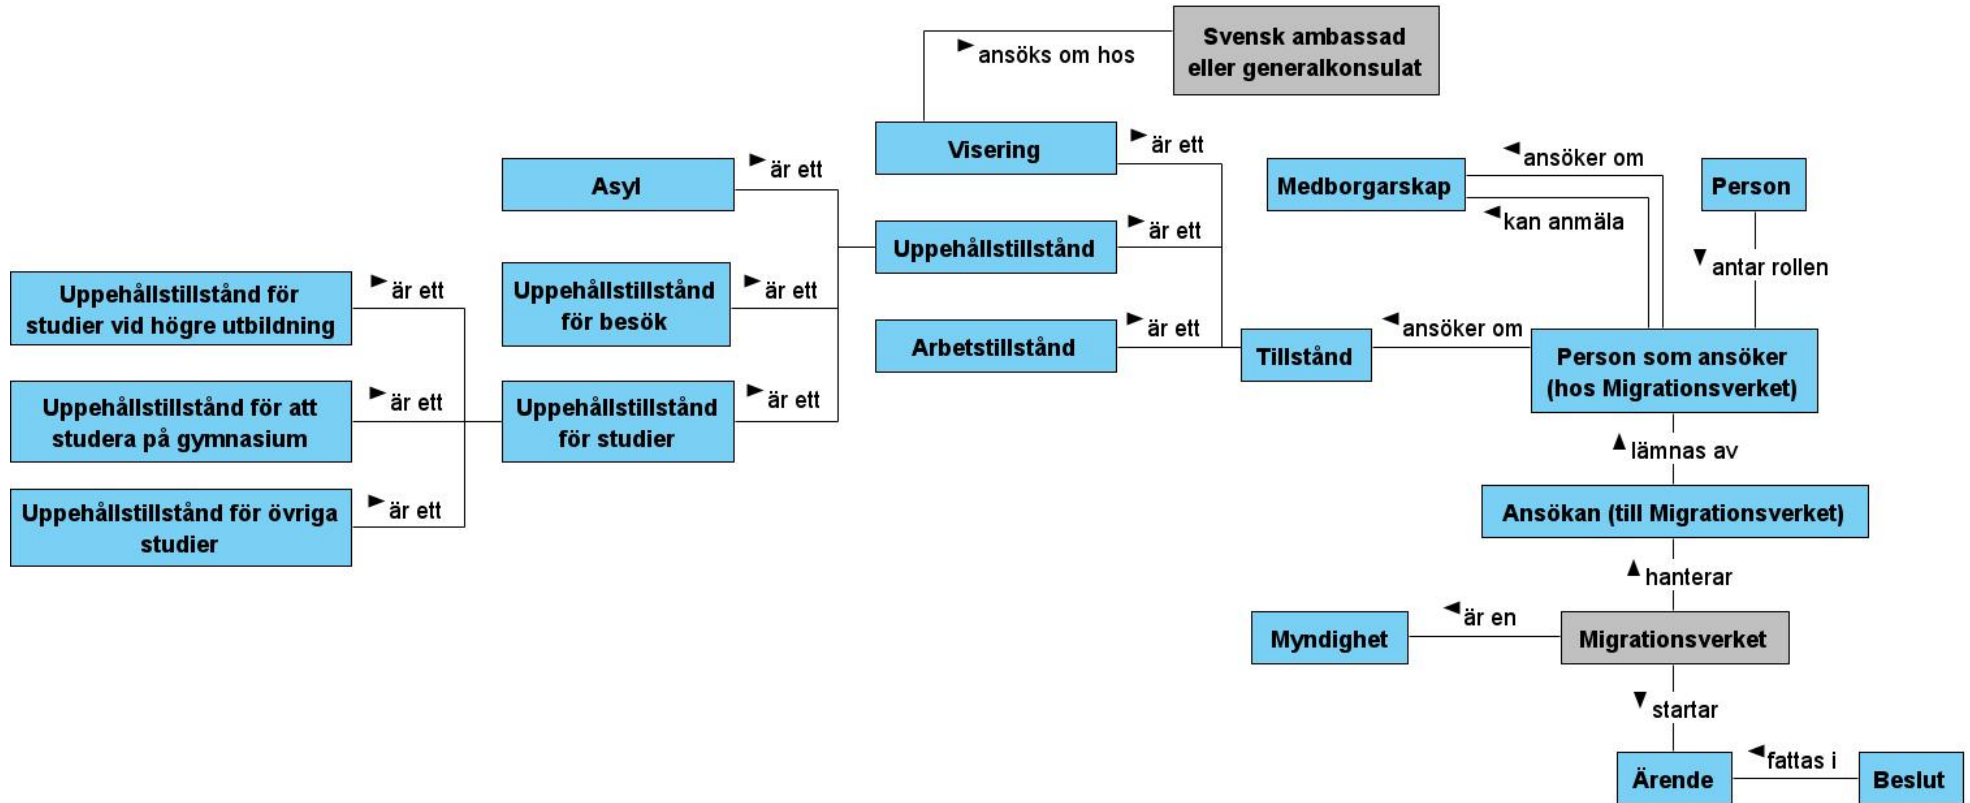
Svensk ambassad eller generalkonsulat

ansöks om hos

Visering

är ett

Asyl

är ett

Medborgarskap

ansöker om

Person

kan anmäla

Uppehållstillstånd

är ett

antar rollen

Uppehållstillstånd för studier vid högre utbildning

är ett

Uppehållstillstånd för besök

är ett

Arbetstillstånd

är ett

Tillstånd

ansöker om

Person som ansöker (hos Migrationsverket)

Uppehållstillstånd för att studera på gymnasium

är ett

Uppehållstillstånd för studier

är ett

lämnas av

Uppehållstillstånd för övriga studier

är ett

Ansökan (till Migrationsverket)

hanterar

Myndighet

är en

Migrationsverket

startar

Ärende

fattas i

Beslut